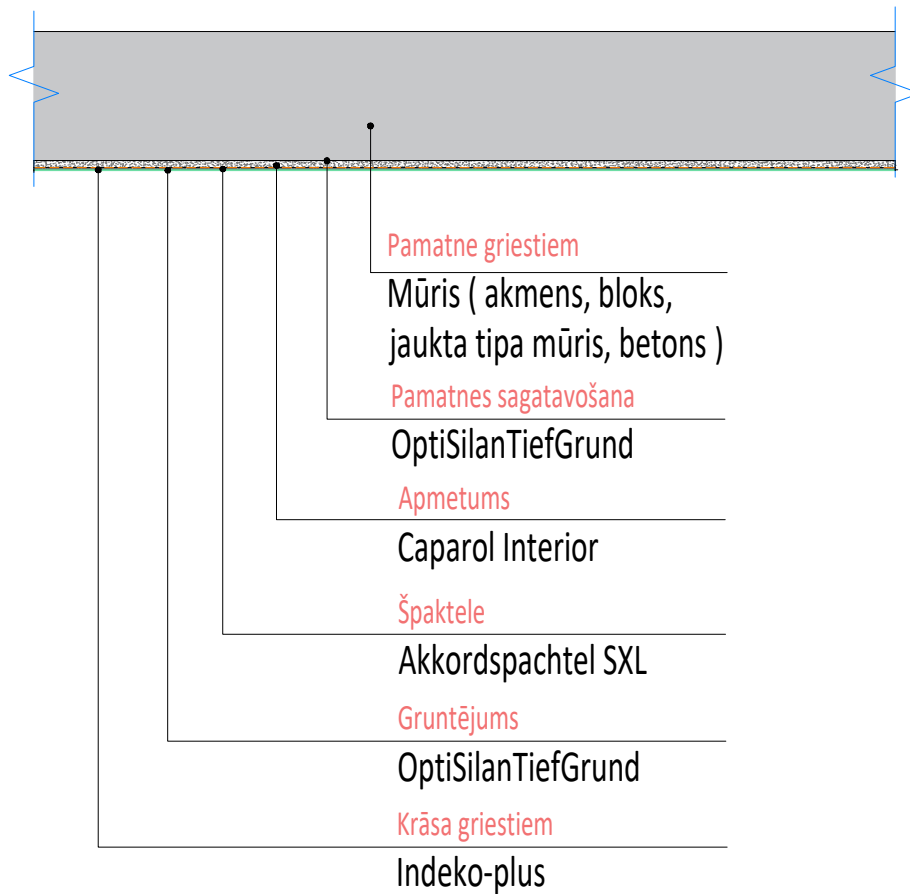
Pamatne griestiem
Mūris ( akmens, bloks, jaukta tipa mūris, betons )

Pamatnes sagatavošana
OptiSilanTiefGrund

Apmetums
Caparol Interior

Špaktele
Akkordspachtel SXL

Gruntējums
OptiSilanTiefGrund

Krāsa griestiem
Indeko-plus